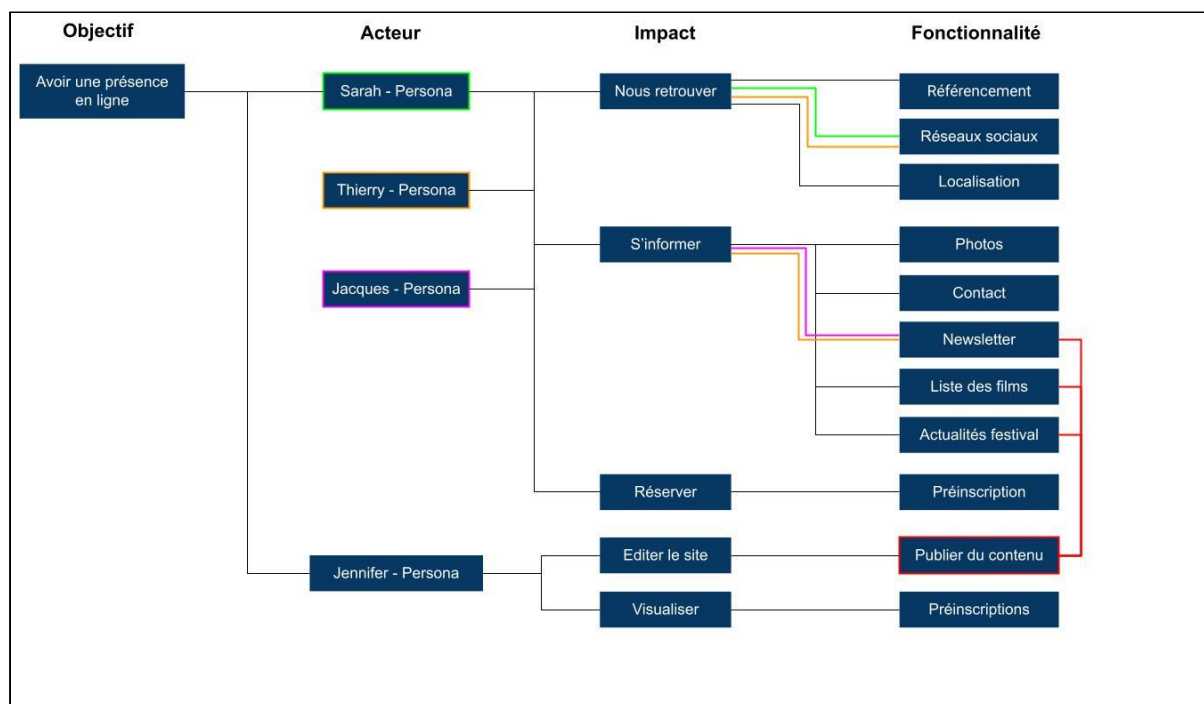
Objectif

Acteur

Impact

Fonctionnalité

Avoir une présence en ligne

Sarah - Persona

Thierry - Persona

Jacques - Persona

Jennifer - Persona

Nous retrouver

S'informer

Réserver

Editer le site

Visualiser

Référencement

Réseaux sociaux

Localisation

Photos

Contact

Newsletter

Liste des films

Actualités festival

Préinscription

Publier du contenu

Préinscriptions